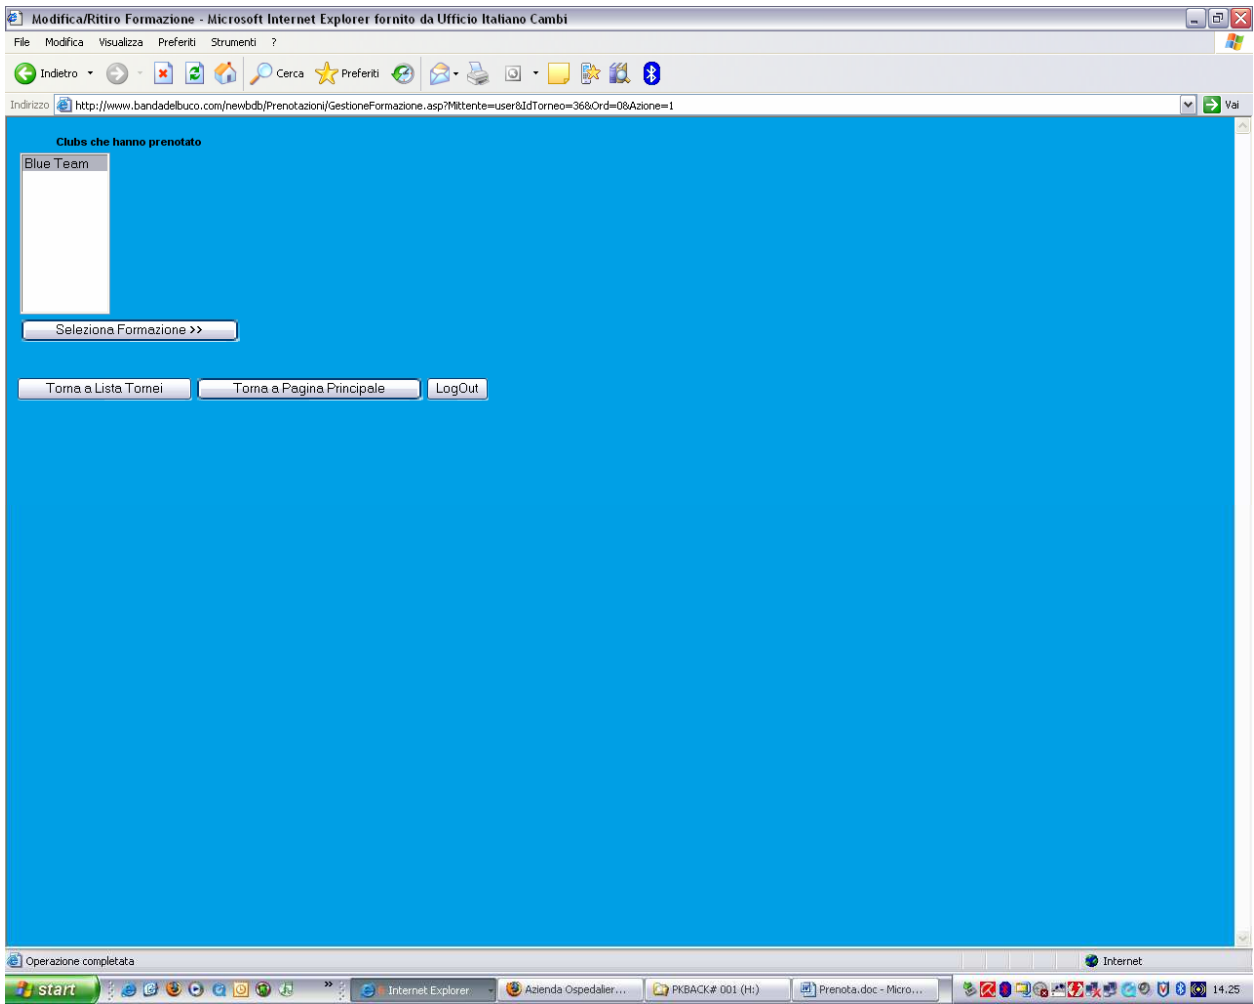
Modifica/Ritiro Formazione - Microsoft Internet Explorer fornito da Ufficio Italiano Cambi

File Modifica Visualizza Preferiti Strumenti ?

Indietro Cerca Preferiti

Indirizzo http://www.bandadelbuco.com/newbdb/Prenotazioni/GestioneFormazione.asp?Mittente=user&IdTorneo=36&Ord=0&Azione=1 Vai

Clubs che hanno prenotato

Blue Team

Seleziona Formazione >>

Torna a Lista Tornei Torna a Pagina Principale LogOut

Operazione completata Internet

start Internet Explorer Azienda Ospedalier... PKBACK# 001 (H:) Prenota.doc - Micro... 14.25